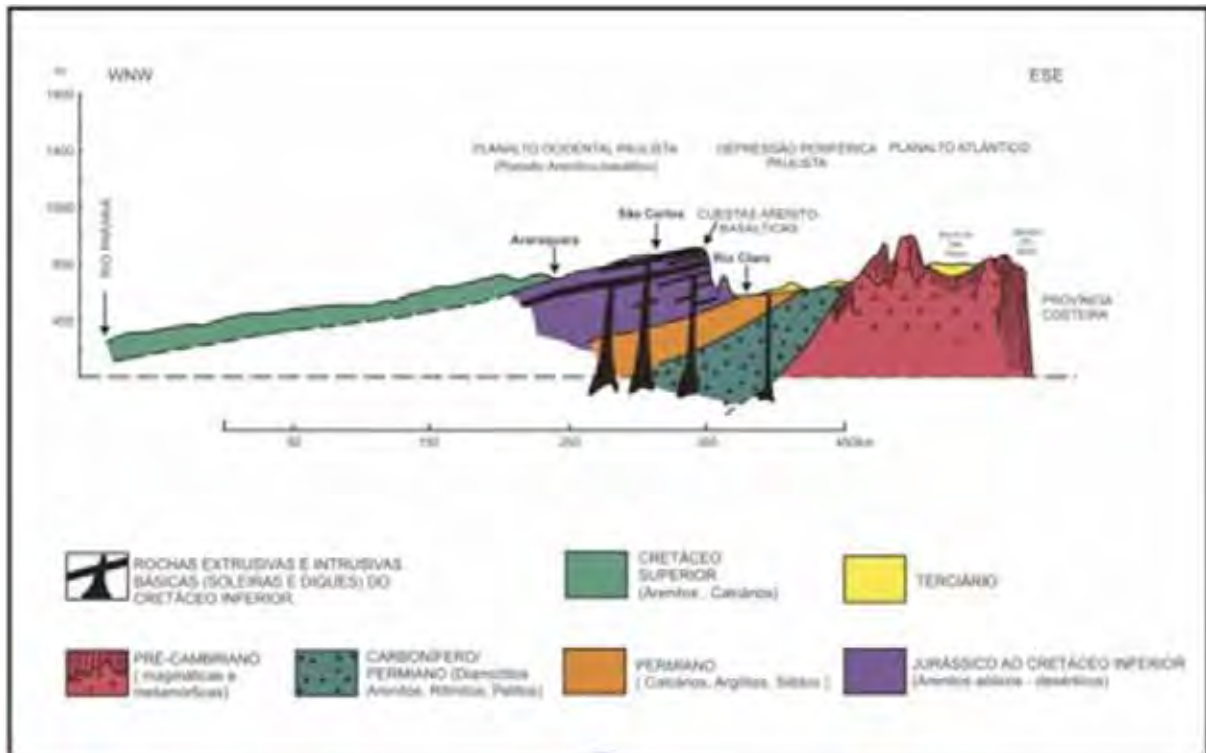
m
1800
1400
1000
800
400

WNW

ESE

PLANALTO OCIDENTAL PAULISTA
(Planalto Arenito-basáltico)

DEPRESSÃO PERIFÉRICA PAULISTA

PLANALTO ATLÂNTICO

RIO PARANÁ

Araraquara

São Carlos

CUESTAS ARENITO-BASÁLTICAS

Rio Claro

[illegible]

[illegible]

PROVÍNCIA COSTEIRA

50 150 250 350 450km

ROCHAS EXTRUSIVAS E INTRUSIVAS BÁSICAS (SOLEIRAS E DIQUES) DO CRETÁCEO INFERIOR

CRETÁCEO SUPERIOR
(Arenitos, Calcários)

TERCIÁRIO

PRÉ-CAMBRIANO
( magmáticas e metamórficas)

CARBONÍFERO/ PERMIANO (Diamictitos Arenitos, Ritmitos, Pelitos)

PERMIANO
( Calcários, Argilitos, Siltitos )

JURÁSSICO AO CRETÁCEO INFERIOR
(Arenitos eólicos - desérticos)